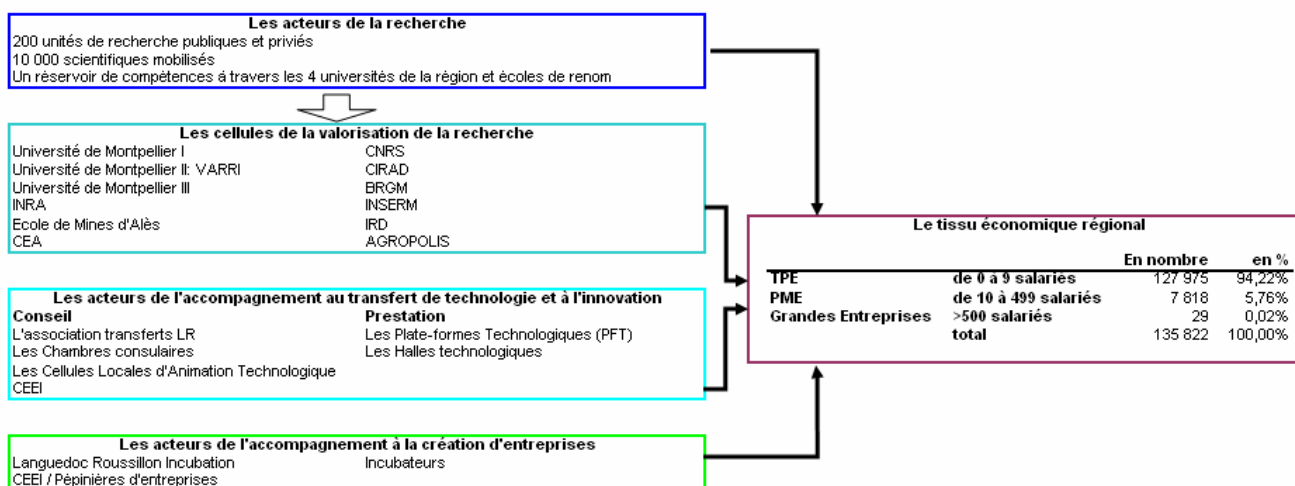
Les acteurs de la recherche
200 unités de recherche publiques et priviés
10 000 scientifiques mobilisés
Un réservoir de compétences à travers les 4 universités de la région et écoles de renom

Les cellules de la valorisation de la recherche
Université de Montpellier I
Université de Montpellier II: VARRI
Université de Montpellier III
INRA
Ecole de Mines d'Alès
CEA
CNRS
CIRAD
BRGM
INSERM
IRD
AGROPOLIS

Les acteurs de l'accompagnement au transfert de technologie et à l'innovation
Conseil
L'association transferts LR
Les Chambres consulaires
Les Cellules Locales d'Animation Technologique
CEEI
Prestation
Les Plate-formes Technologiques (PFT)
Les Halles technologiques

Les acteurs de l'accompagnement à la création d'entreprises
Languedoc Roussillon Incubation
CEEI / Pépinières d'entreprises
Incubateurs

Le tissu économique régional

| | | En nombre | en % |
|---|---|---|---|
| TPE | de 0 à 9 salariés | 127 975 | 94,22% |
| PME | de 10 à 499 salariés | 7 818 | 5,76% |
| Grandes Entreprises | >500 salariés | 29 | 0,02% |
| | total | 135 822 | 100,00% |